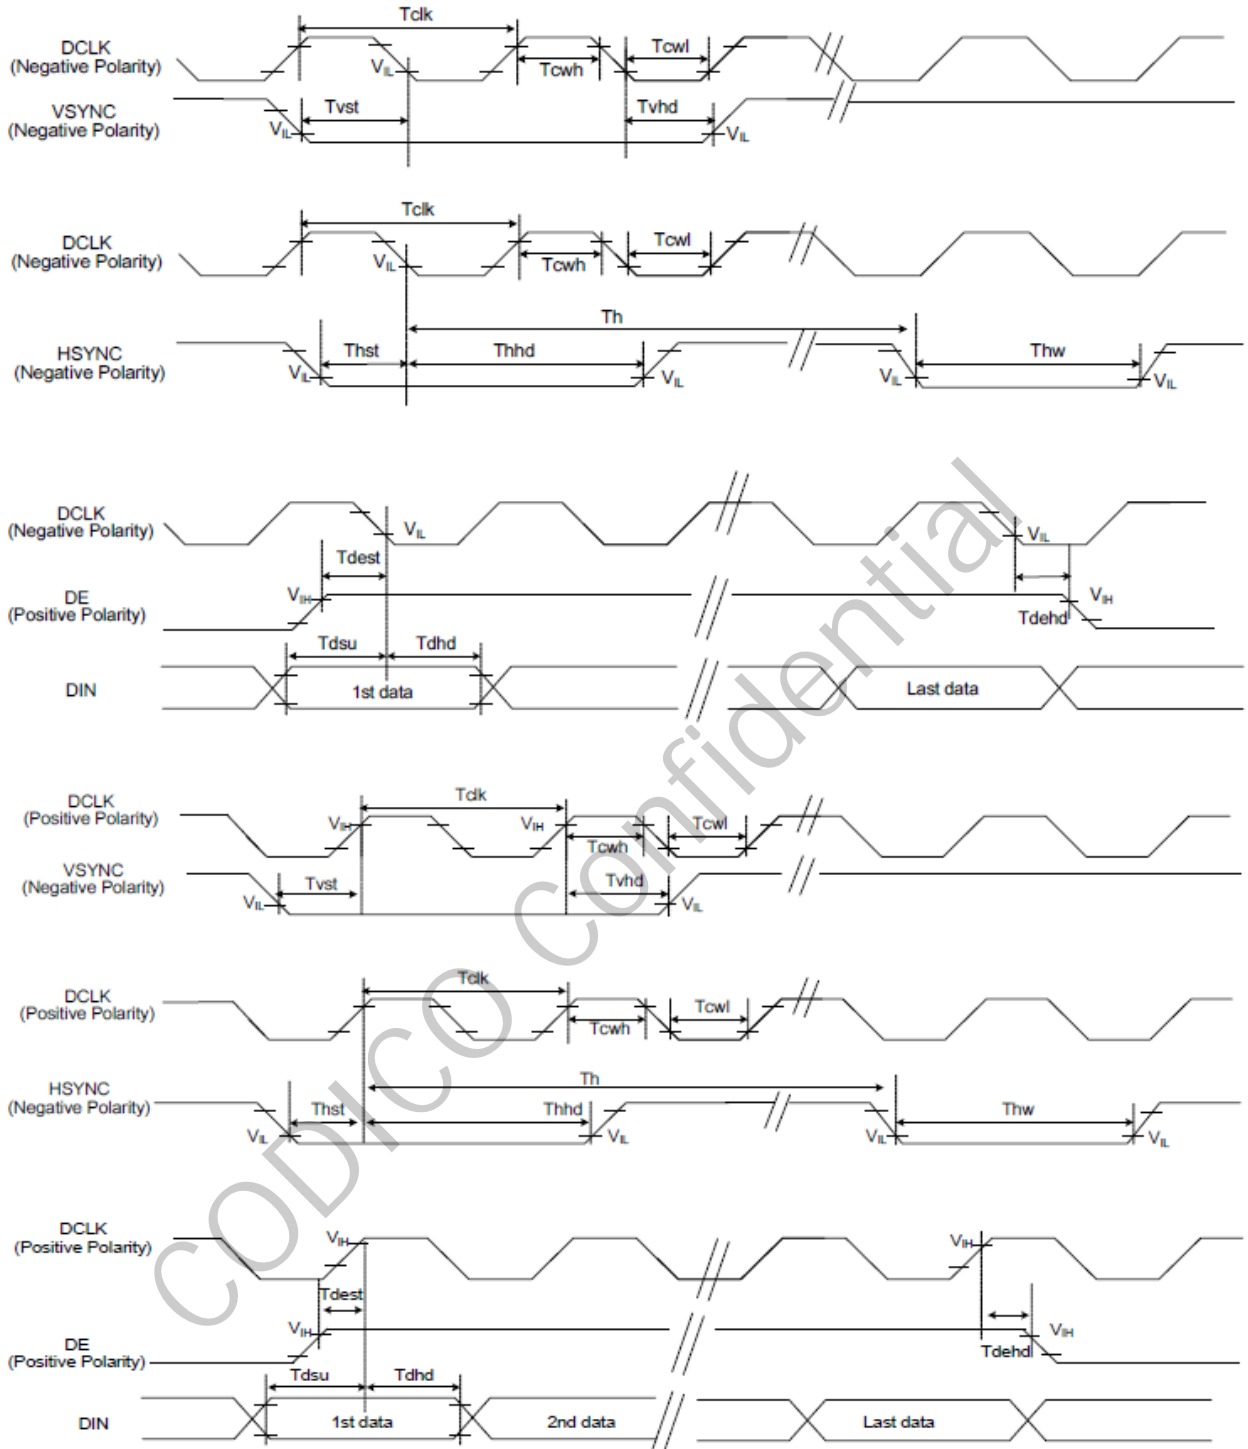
Tclk
DCLK
(Negative Polarity)
$V_{IL}$
Tcwh
Tcwl
VSYNC
(Negative Polarity)
$V_{IL}$
Tvst
Tvhd
$V_{IL}$

Tclk
DCLK
(Negative Polarity)
$V_{IL}$
Tcwh
Tcwl
Th
HSYNC
(Negative Polarity)
$V_{IL}$
Thst
Thhd
$V_{IL}$
$V_{IL}$
Thw
$V_{IL}$

DCLK
(Negative Polarity)
$V_{IL}$
$V_{IL}$
Tdest
DE
(Positive Polarity)
$V_{IH}$
$V_{IH}$
Tdehd
Tdsu
Tdhd
DIN
1st data
Last data

DCLK
(Positive Polarity)
Tclk
$V_{IH}$
$V_{IH}$
Tcwh
Tcwl
VSYNC
(Negative Polarity)
Tvst
Tvhd
$V_{IL}$
$V_{IL}$

DCLK
(Positive Polarity)
Tclk
Tcwh
Tcwl
Th
HSYNC
(Negative Polarity)
Thst
Thhd
Thw
$V_{IL}$
$V_{IL}$
$V_{IL}$
$V_{IL}$

DCLK
(Positive Polarity)
$V_{IH}$
$V_{IH}$
Tdest
DE
(Positive Polarity)
$V_{IH}$
$V_{IH}$
Tdehd
Tdsu
Tdhd
DIN
1st data
2nd data
Last data

CODICO confidential